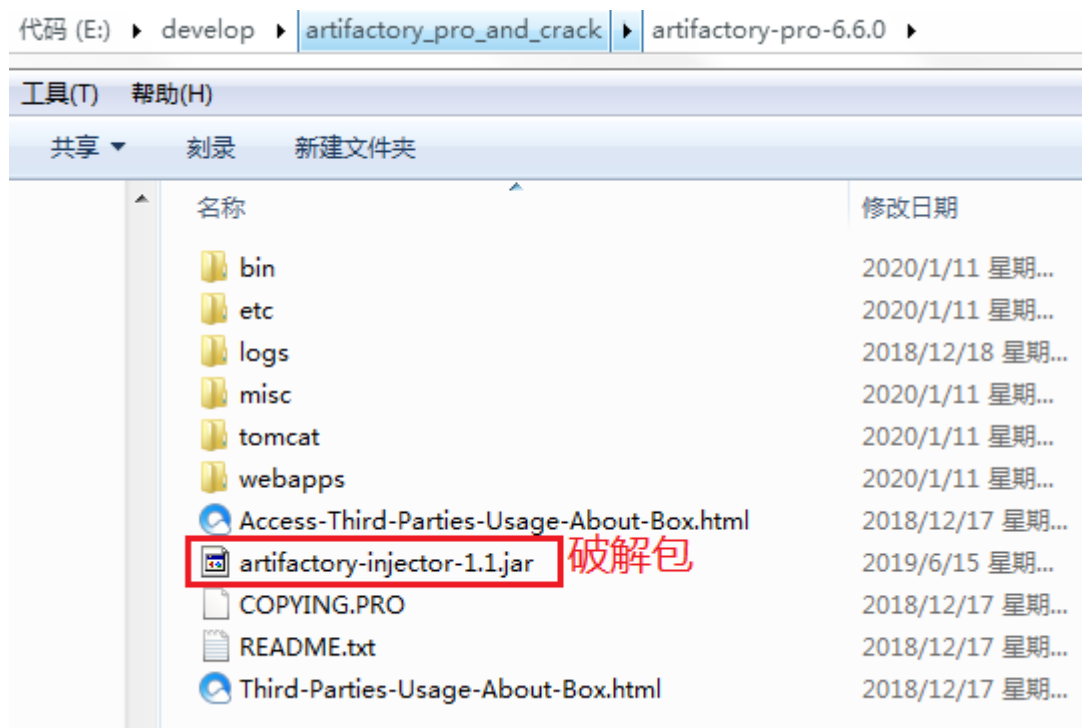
代码 (E:) ▸ develop ▸ artifactory_pro_and_crack ▸ artifactory-pro-6.6.0 ▸

工具(T) 帮助(H)

共享 ▾ 刻录 新建文件夹

| 名称 | 修改日期 |
|---|---|
| bin | 2020/1/11 星期... |
| etc | 2020/1/11 星期... |
| logs | 2018/12/18 星期... |
| misc | 2020/1/11 星期... |
| tomcat | 2020/1/11 星期... |
| webapps | 2020/1/11 星期... |
| Access-Third-Parties-Usage-About-Box.html | 2018/12/17 星期... |
| artifactory-injector-1.1.jar 破解包 | 2019/6/15 星期... |
| COPYING.PRO | 2018/12/17 星期... |
| README.txt | 2018/12/17 星期... |
| Third-Parties-Usage-About-Box.html | 2018/12/17 星期... |